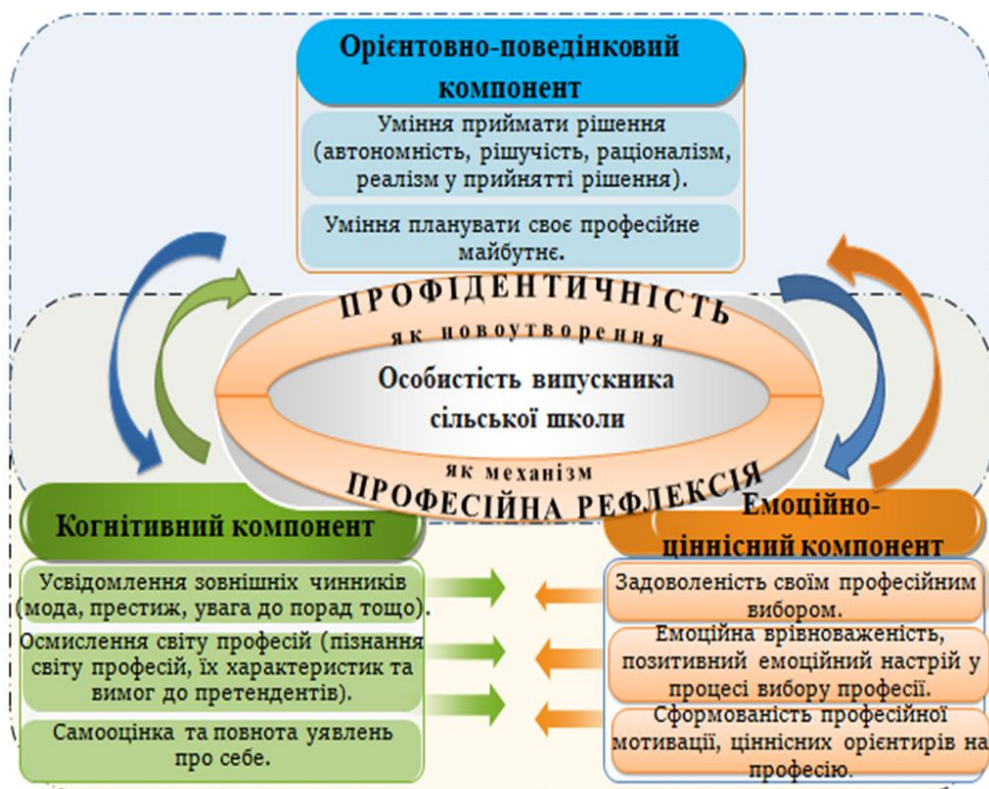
Орієнтовно-поведінковий компонент

Уміння приймати рішення (автономність, рішучість, раціоналізм, реалізм у прийнятті рішення).

Уміння планувати своє професійне майбутнє.

ПРОФІДЕНТИЧНІСТЬ

як новоутворення

Особистість випускника сільської школи

як механізм

ПРОФЕСІЙНА РЕФЛЕКСІЯ

Когнітивний компонент

Усвідомлення зовнішніх чинників (мода, престиж, увага до порад тощо).

Осмислення світу професій (пізнання світу професій, їх характеристик та вимог до претендентів).

Самооцінка та повнота уявлень про себе.

Емоційно-ціннісний компонент

Задоволеність своїм професійним вибором.

Емоційна врівноваженість, позитивний емоційний настрій у процесі вибору професії.

Сформованість професійної мотивації, ціннісних орієнтирів на професію.